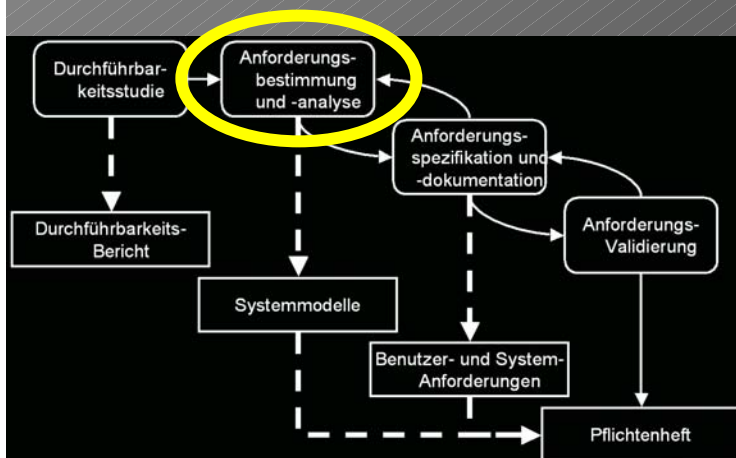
Durchführbarkeitsstudie

Anforderungsbestimmung und -analyse

Anforderungsspezifikation und -dokumentation

Anforderungs-Validierung

Durchführbarkeits-Bericht

Systemmodelle

Benutzer- und System-Anforderungen

Pflichtenheft